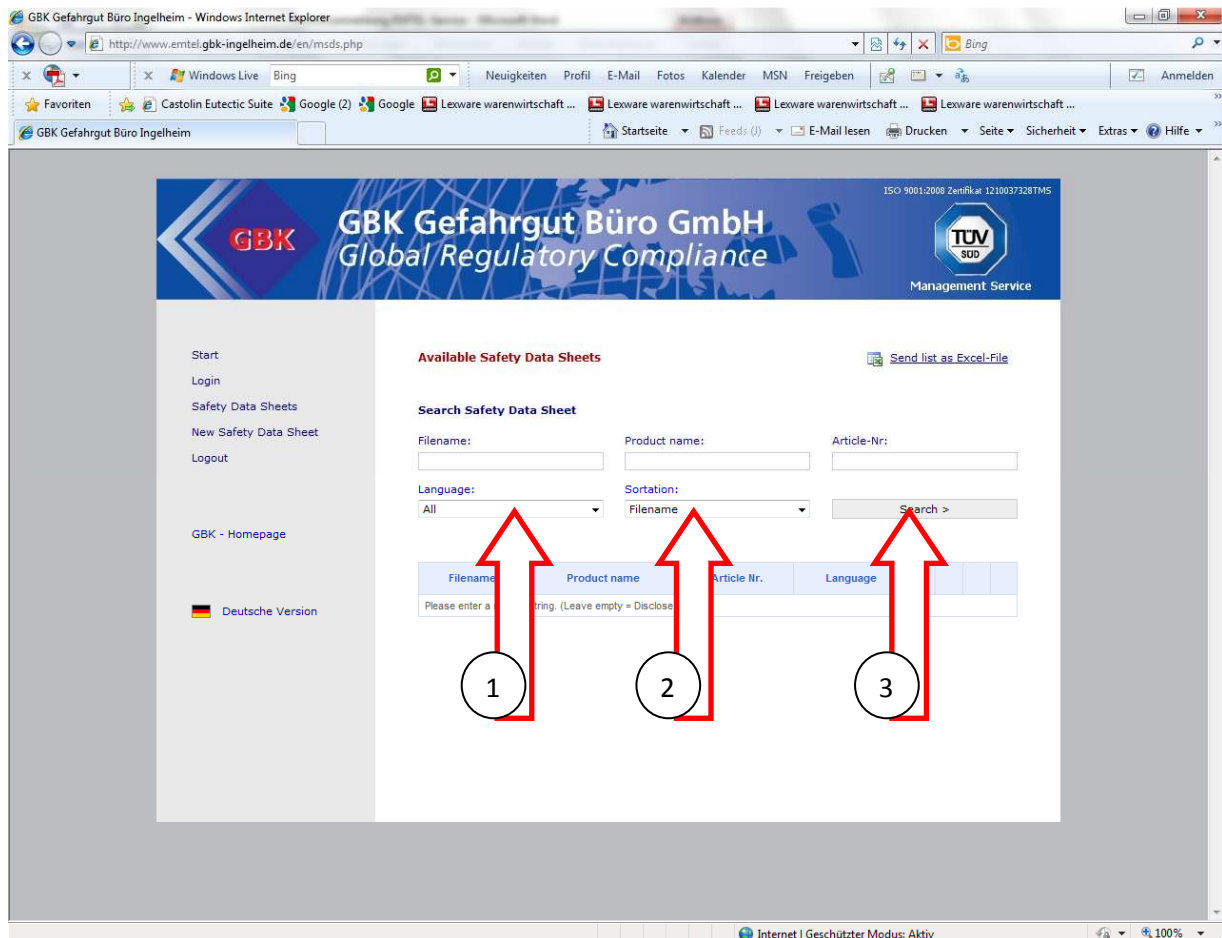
GBK Gefahrgut Büro Ingelheim - Windows Internet Explorer

http://www.emtel.gbk-ingelheim.de/en/msds.php

Bing

Windows Live Bing Neuigkeiten Profil E-Mail Fotos Kalender MSN Freigeben Anmelden

Favoriten Castolin Eutectic Suite Google (2) Google Lexware warenwirtschaft ... Lexware warenwirtschaft ... Lexware warenwirtschaft ... Lexware warenwirtschaft ...

GBK Gefahrgut Büro Ingelheim

Startseite Feeds (J) E-Mail lesen Drucken Seite Sicherheit Extras Hilfe

ISO 9001:2008 Zertifikat 1210037328TMS

GBK

GBK Gefahrgut Büro GmbH
Global Regulatory Compliance

TÜV SÜD
Management Service

Start
Login
Safety Data Sheets
New Safety Data Sheet
Logout

GBK - Homepage

Deutsche Version

Available Safety Data Sheets

Send list as Excel-File

Search Safety Data Sheet

Filename:

Product name:

Article-Nr:

Language:
All

Sortation:
Filename

Search >

| Filename | Product name | Article Nr. | Language | | |
|---|---|---|---|---|---|
| Please enter a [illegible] tring. (Leave empty = Disclose | | | | | |

1

2

3

Internet | Geschützter Modus: Aktiv

100%